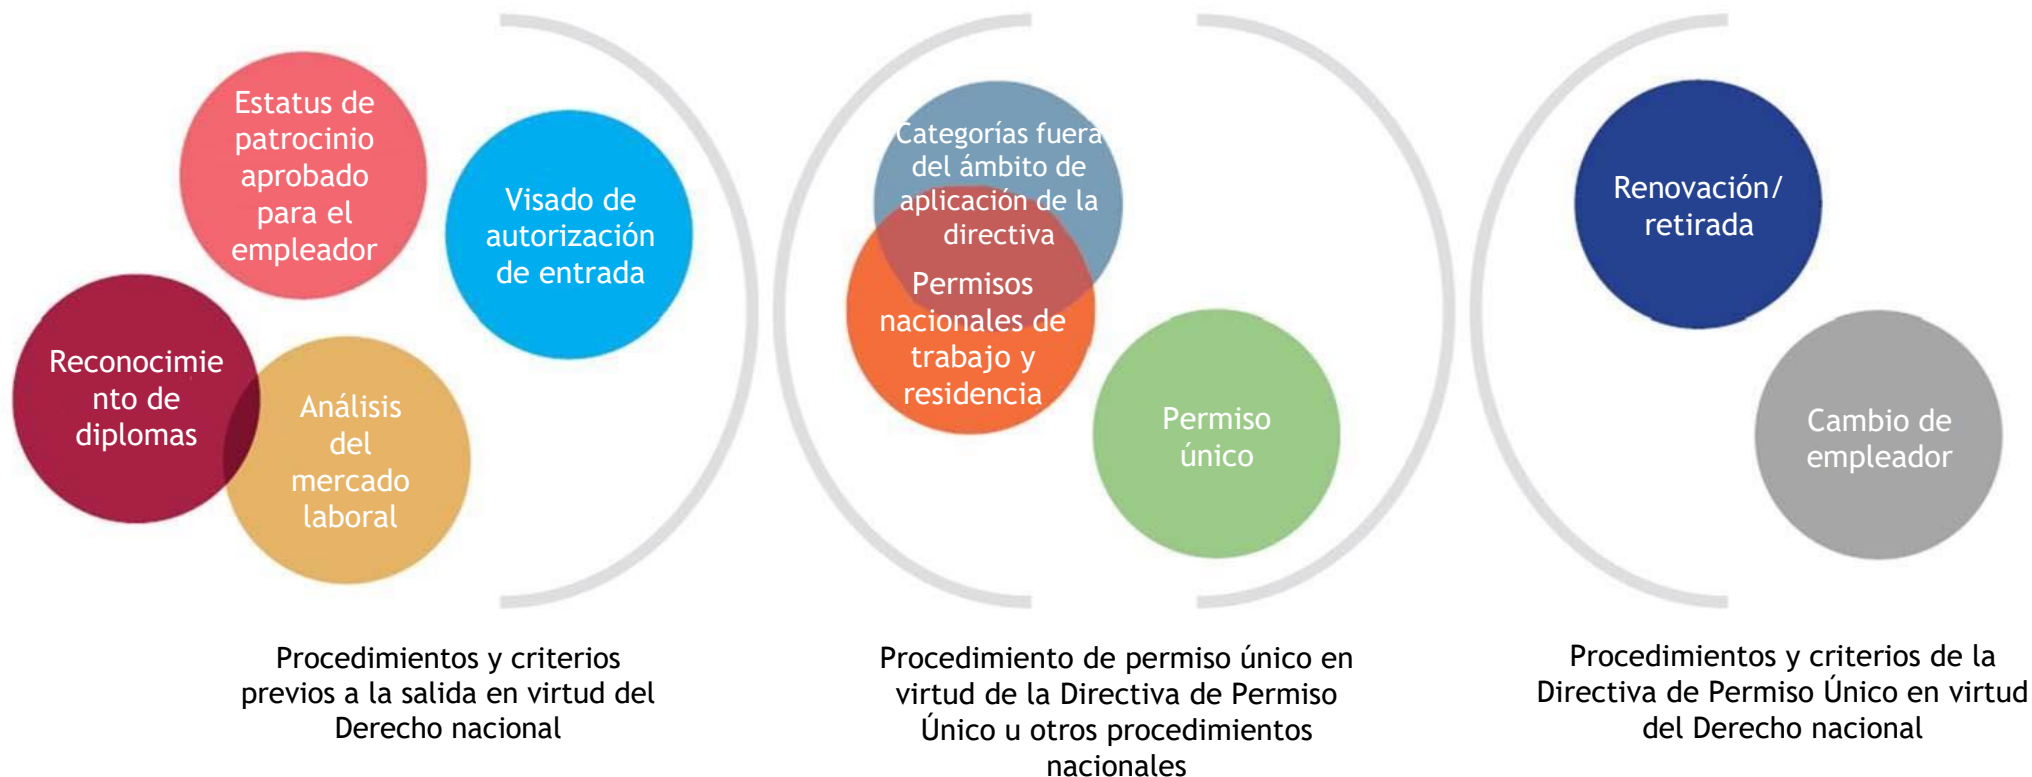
Estatus de patrocinio aprobado para el empleador

Visado de autorización de entrada

Reconocimiento de diplomas

Análisis del mercado laboral

Procedimientos y criterios previos a la salida en virtud del Derecho nacional

Categorías fuera del ámbito de aplicación de la directiva

Permisos nacionales de trabajo y residencia

Permiso único

Procedimiento de permiso único en virtud de la Directiva de Permiso Único u otros procedimientos nacionales

Renovación/ retirada

Cambio de empleador

Procedimientos y criterios de la Directiva de Permiso Único en virtud del Derecho nacional